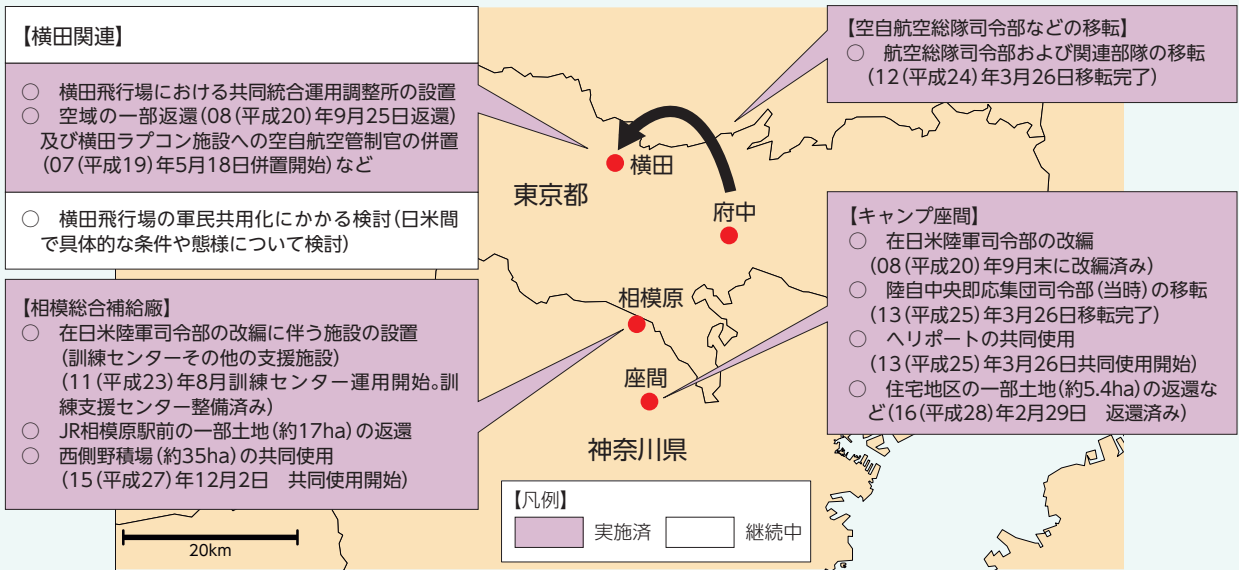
【横田関連】

○ 横田飛行場における共同統合運用調整所の設置
○ 空域の一部返還（08（平成20）年9月25日返還）及び横田ラプコン施設への空自航空管制官の併置（07（平成19）年5月18日併置開始）など

○ 横田飛行場の軍民共用化にかかる検討（日米間で具体的な条件や態様について検討）

【空自航空総隊司令部などの移転】
○ 航空総隊司令部および関連部隊の移転（12（平成24）年3月26日移転完了）

横田

東京都

府中

【キャンプ座間】
○ 在日米陸軍司令部の改編（08（平成20）年9月末に改編済み）
○ 陸自中央即応集団司令部（当時）の移転（13（平成25）年3月26日移転完了）
○ ヘリポートの共同使用（13（平成25）年3月26日共同使用開始）
○ 住宅地区の一部土地（約5.4ha）の返還など（16（平成28）年2月29日 返還済み）

【相模総合補給廠】
○ 在日米陸軍司令部の改編に伴う施設の設置（訓練センターその他の支援施設）（11（平成23）年8月訓練センター運用開始。訓練支援センター整備済み）
○ JR相模原駅前の一部土地（約17ha）の返還
○ 西側野積場（約35ha）の共同使用（15（平成27）年12月2日 共同使用開始）

相模原

座間

神奈川県

【凡例】
実施済
継続中

20km